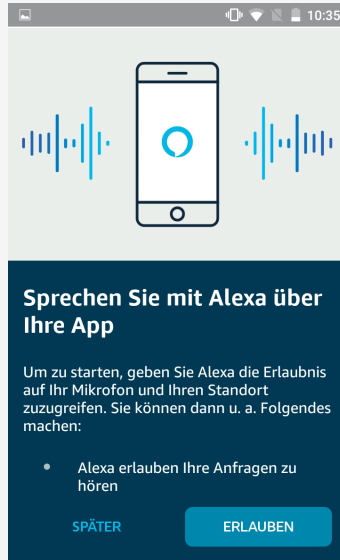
10:35

Sprechen Sie mit Alexa über Ihre App

Um zu starten, geben Sie Alexa die Erlaubnis auf Ihr Mikrofon und Ihren Standort zuzugreifen. Sie können dann u. a. Folgendes machen:

• Alexa erlauben Ihre Anfragen zu hören

SPÄTER

ERLAUBEN